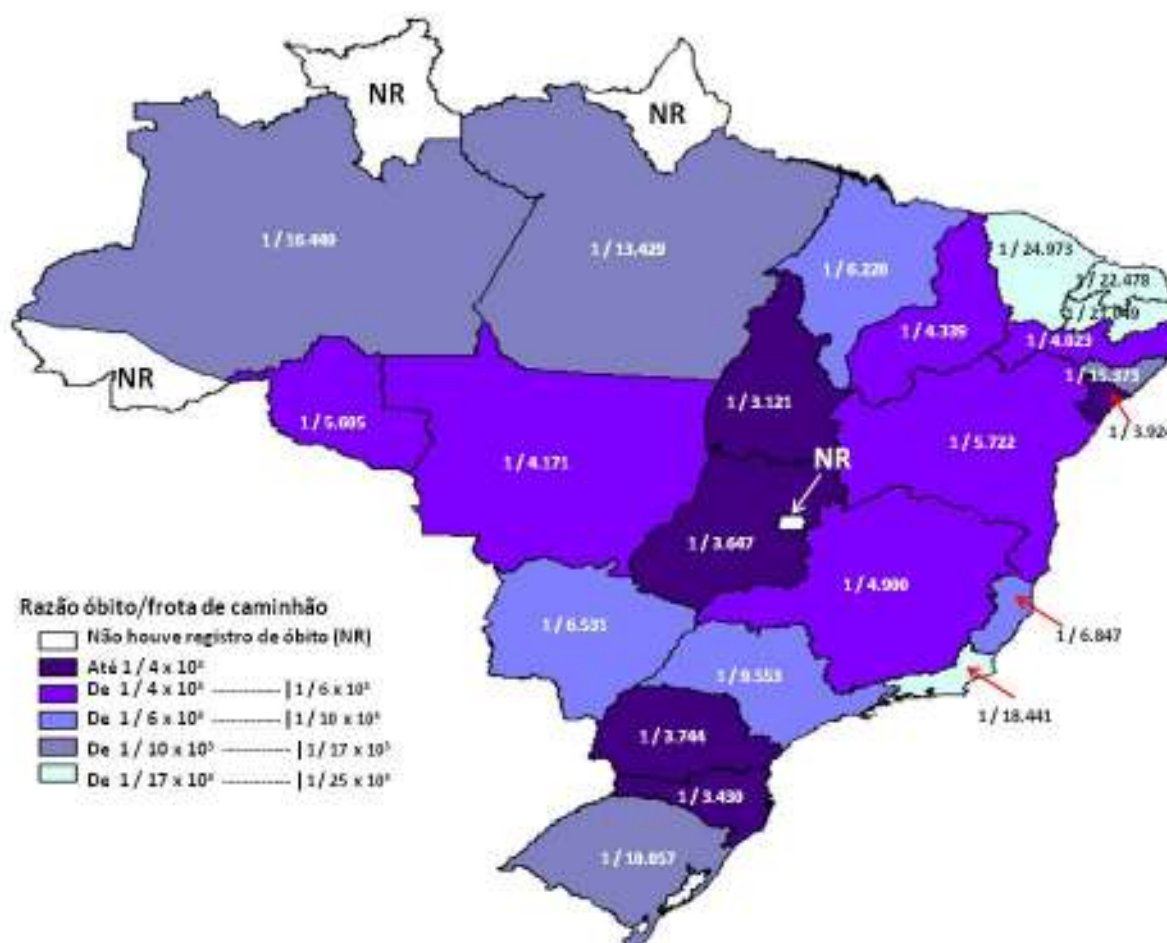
NR

NR

1 / 16.440

1 / 13.429

1 / 6.220

1 / 24.973

1 / 22.478

1 / 21.049

1 / 4.339

1 / 4.823

NR

1 / 15.875

1 / 3.121

1 / 5.605

1 / 5.722

1 / 3.924

1 / 4.171

NR

1 / 3.647

1 / 4.900

Razão óbito/frota de caminhão

Não houve registro de óbito (NR)

Até 1 / 4 x $10^3$

De 1 / 4 x $10^3$ ---------- | 1 / 6 x $10^3$

De 1 / 6 x $10^3$ ---------- | 1 / 10 x $10^3$

De 1 / 10 x $10^3$ ---------- | 1 / 17 x $10^3$

De 1 / 17 x $10^3$ ---------- | 1 / 25 x $10^3$

1 / 6.531

1 / 6.847

1 / 9.553

1 / 18.441

1 / 3.744

1 / 3.430

1 / 10.057